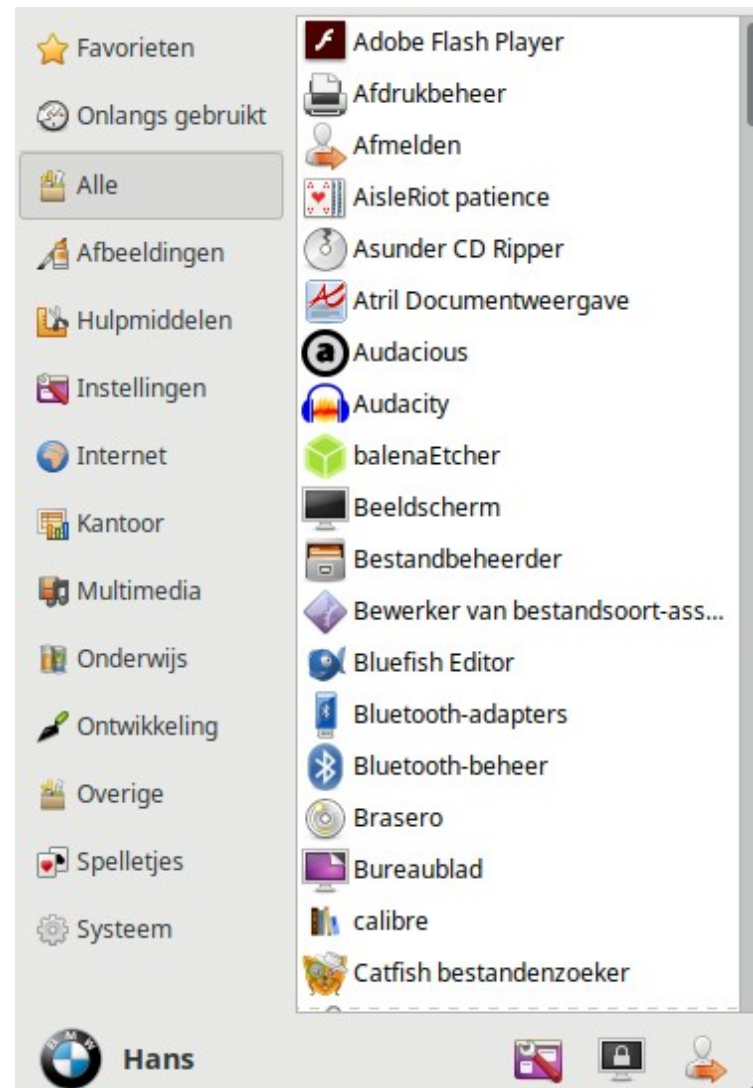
Favorieten
Onlangs gebruikt
Alle
Afbeeldingen
Hulpmiddelen
Instellingen
Internet
Kantoor
Multimedia
Onderwijs
Ontwikkeling
Overige
Spelletjes
Systeem

Adobe Flash Player
Afdrukbeheer
Afmelden
AisleRiot patience
Asunder CD Ripper
Atril Documentweergave
Audacious
Audacity
balenaEtcher
Beeldscherm
Bestandbeheerder
Bewerker van bestandsoort-ass...
Bluefish Editor
Bluetooth-adapters
Bluetooth-beheer
Brasero
Bureaublad
calibre
Catfish bestandenzoeker

Hans